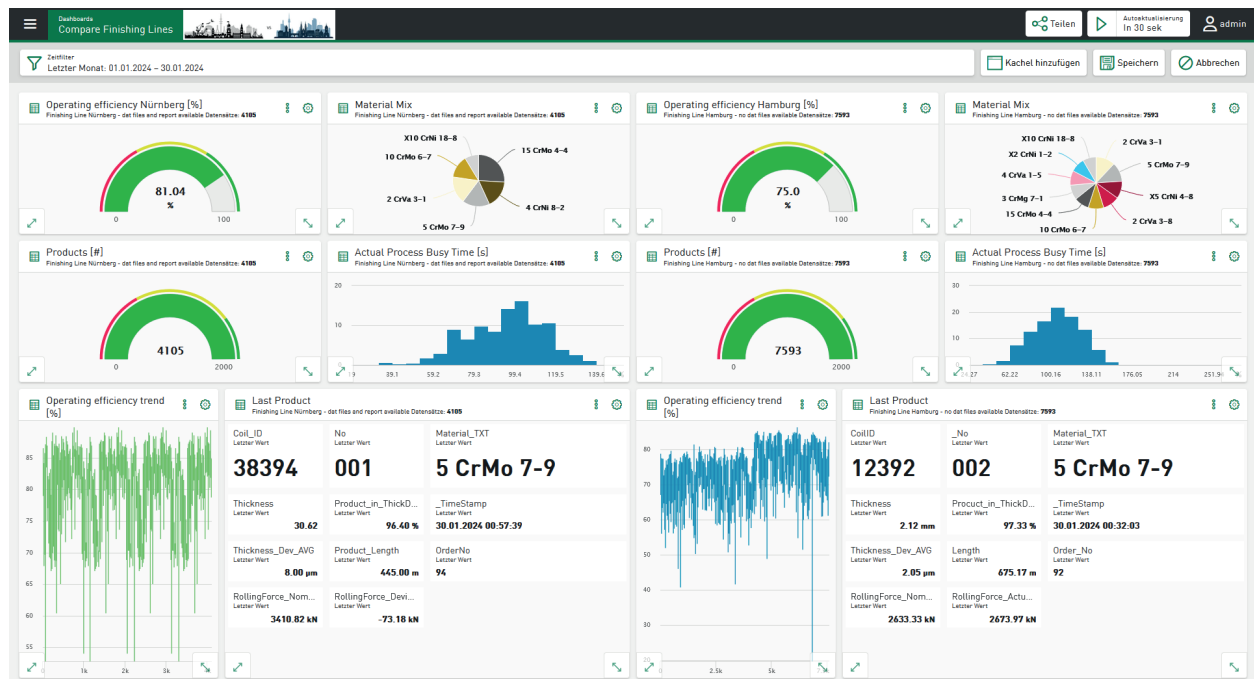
Dashboards
Compare Finishing Lines

Teilen
Autoaktualisierung
In 30 sek
admin

Zeitfilter
Letzter Monat: 01.01.2024 – 30.01.2024

Kachel hinzufügen
Speichern
Abbrechen

Operating efficiency Nürnberg [%]
Finishing Line Nürnberg - dat files and report available Datensätze: 4105
81.04
%
0
100

Material Mix
Finishing Line Nürnberg - dat files and report available Datensätze: 4105
X10 CrNi 18-8
10 CrMo 6-7
2 CrVa 3-1
5 CrMo 7-9
15 CrMo 4-4
4 CrNi 8-2

Operating efficiency Hamburg [%]
Finishing Line Hamburg - no dat files available Datensätze: 7593
75.0
%
0
100

Material Mix
Finishing Line Hamburg - no dat files available Datensätze: 7593
X10 CrNi 18-8
X2 CrNi 1-2
4 CrVa 1-5
3 CrMg 7-1
15 CrMo 4-4
10 CrMo 6-7
2 CrVa 3-1
5 CrMo 7-9
X5 CrNi 4-8
2 CrVa 3-8

Products [#]
Finishing Line Nürnberg - dat files and report available Datensätze: 4105
4105
0
2000

Actual Process Busy Time [s]
Finishing Line Nürnberg - dat files and report available Datensätze: 4105
20
10
39.1
59.2
79.3
99.4
119.5
139.6

Products [#]
Finishing Line Hamburg - no dat files available Datensätze: 7593
7593
0
2000

Actual Process Busy Time [s]
Finishing Line Hamburg - no dat files available Datensätze: 7593
30
20
10
24.27
62.22
100.16
138.11
176.05
214
251.94

Operating efficiency trend [%]
85
80
75
70
65
60
55
0
1k
2k
3k

Last Product
Finishing Line Nürnberg - dat files and report available Datensätze: 4105
Coil_ID
Letzter Wert
38394
No
Letzter Wert
001
Material_TXT
Letzter Wert
5 CrMo 7-9
Thickness
Letzter Wert
30.62
Product_in_ThickD...
Letzter Wert
96.40 %
_TimeStamp
Letzter Wert
30.01.2024 00:57:39
Thickness_Dev_AVG
Letzter Wert
8.00 µm
Product_Length
Letzter Wert
445.00 m
OrderNo
Letzter Wert
94
RollingForce_Nom...
Letzter Wert
3410.82 kN
RollingForce_Devi...
Letzter Wert
-73.18 kN

Operating efficiency trend [%]
80
70
60
50
40
30
20
2.5k
5k

Last Product
Finishing Line Hamburg - no dat files available Datensätze: 7593
CoilID
Letzter Wert
12392
_No
Letzter Wert
002
Material_TXT
Letzter Wert
5 CrMo 7-9
Thickness
Letzter Wert
2.12 mm
Procuct_in_ThickD...
Letzter Wert
97.33 %
_TimeStamp
Letzter Wert
30.01.2024 00:32:03
Thickness_Dev_AVG
Letzter Wert
2.05 µm
Length
Letzter Wert
675.17 m
Order_No
Letzter Wert
92
RollingForce_Nom...
Letzter Wert
2633.33 kN
RollingForce_Actu...
Letzter Wert
2673.97 kN